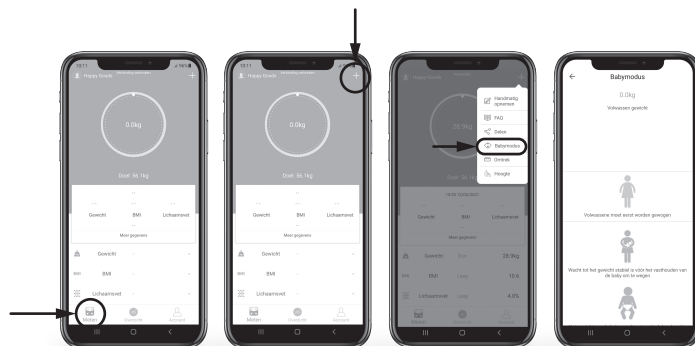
10:11
Happy Goods
0.0kg
Doel: 56.1kg
Gewicht
BMI
Lichaamsvet
Meer gegevens
Gewicht
BMI
Lichaamsvet
Meten
Gewicht
Account

10:11
Happy Goods
0.0kg
Doel: 56.1kg
Gewicht
BMI
Lichaamsvet
Meer gegevens
Gewicht
BMI
Lichaamsvet
Meten
Gewicht
Account

Happy Goods
28.9kg
Gewicht
BMI
Lichaamsvet
Gewicht
28.9kg
BMI
10.9
Lichaamsvet
4.8%
Handmatig opnemen
FAQ
Delen
Babymodus
Omkek
Hoogte

Babymodus
0.0kg
Volwassen gewicht
Volwassene moet eerst worden gewogen
Wacht tot het gewicht stabiel is vóór het vasthouden van de baby om te wegen